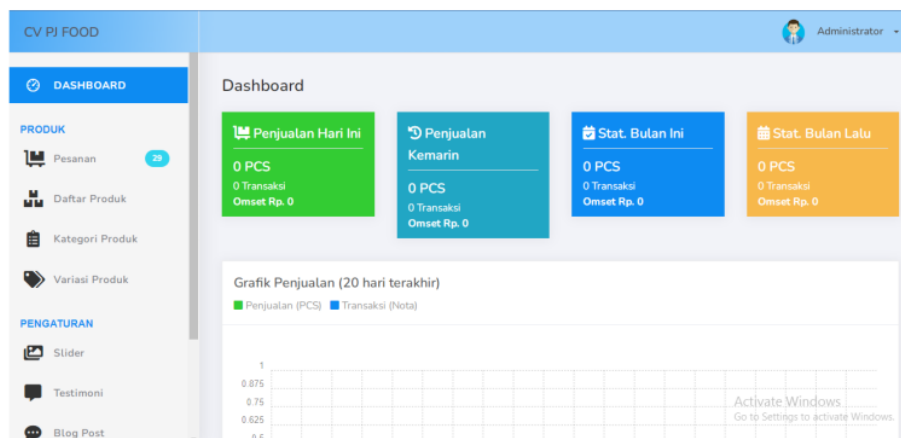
CV PJ FOOD

Administrator

DASHBOARD

PRODUK

Pesanan 29

Daftar Produk

Kategori Produk

Variasi Produk

PENGATURAN

Slider

Testimoni

Blog Post

Dashboard

Penjualan Hari Ini
0 PCS
0 Transaksi
Omset Rp. 0

Penjualan Kemarin
0 PCS
0 Transaksi
Omset Rp. 0

Stat. Bulan Ini
0 PCS
0 Transaksi
Omset Rp. 0

Stat. Bulan Lalu
0 PCS
0 Transaksi
Omset Rp. 0

Grafik Penjualan (20 hari terakhir)

Penjualan (PCS) Transaksi (Nota)

1
0.875
0.75
0.625
0.5

Activate Windows
Go to Settings to activate Windows.